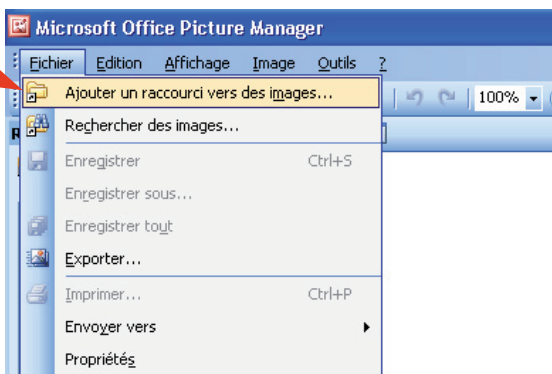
Microsoft Office Picture Manager

Fichier Edition Affichage Image Outils ?

100%

Ajouter un raccourci vers des images...

Rechercher des images...

Enregistrer Ctrl+S

Enregistrer sous...

Enregistrer tout

Exporter...

Imprimer... Ctrl+P

Envoyer vers

Propriétés